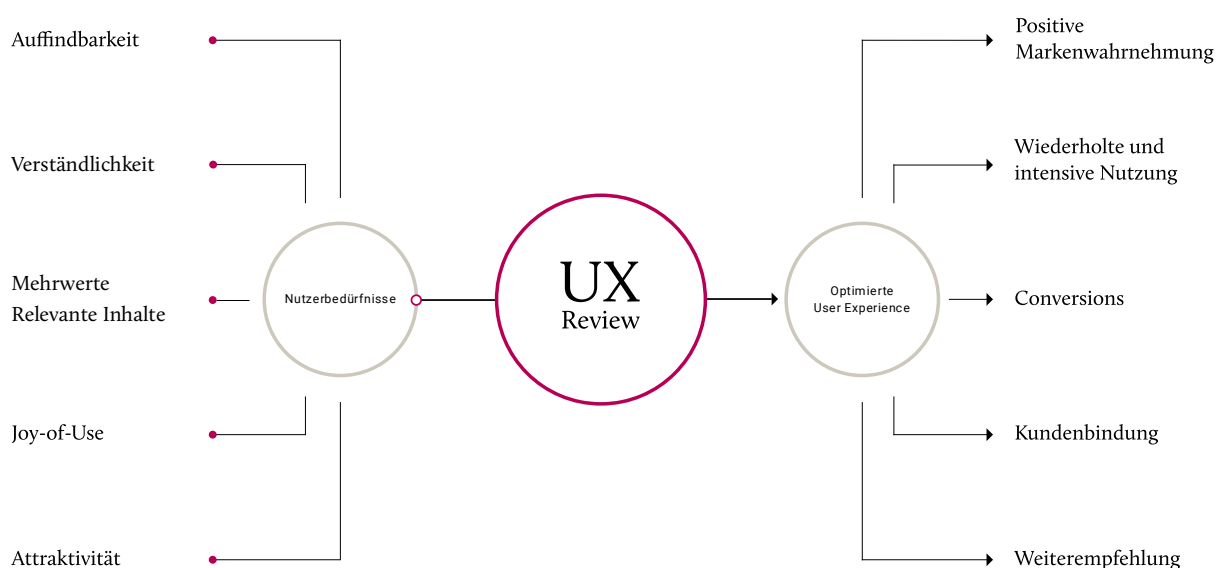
Auffindbarkeit

Verständlichkeit

Mehrwerte
Relevante Inhalte

Joy-of-Use

Attraktivität

Nutzerbedürfnisse

UX
Review

Optimierte
User Experience

Positive
Markenwahrnehmung

Wiederholte und
intensive Nutzung

Conversions

Kundenbindung

Weiterempfehlung